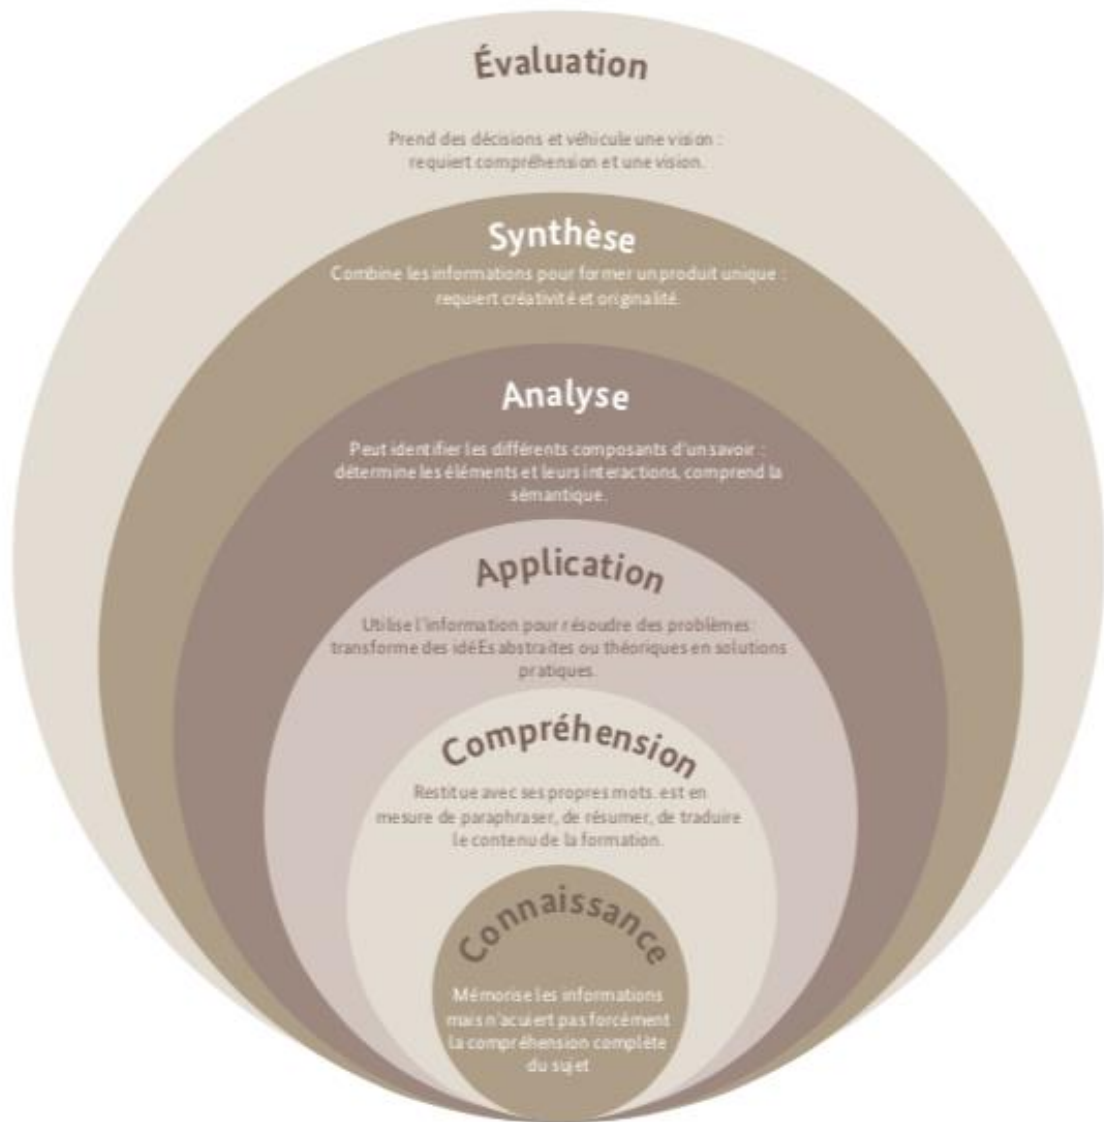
Évaluation

Prend des décisions et véhicule une vision : requiert compréhension et une vision.

Synthèse

Combine les informations pour former un produit unique : requiert créativité et originalité.

Analyse

Peut identifier les différents composants d'un savoir : détermine les éléments et leurs interactions, comprend la sémantique.

Application

Utilise l'information pour résoudre des problèmes: transforme des idéEs abstraites ou théoriques en solutions pratiques.

Compréhension

Restitue avec ses propres mots. est en mesure de paraphraser, de résumer, de traduire le contenu de la formation.

Connaissance

Mémorise les informations mais n'acuiert pas forcément la compréhension complète du sujet